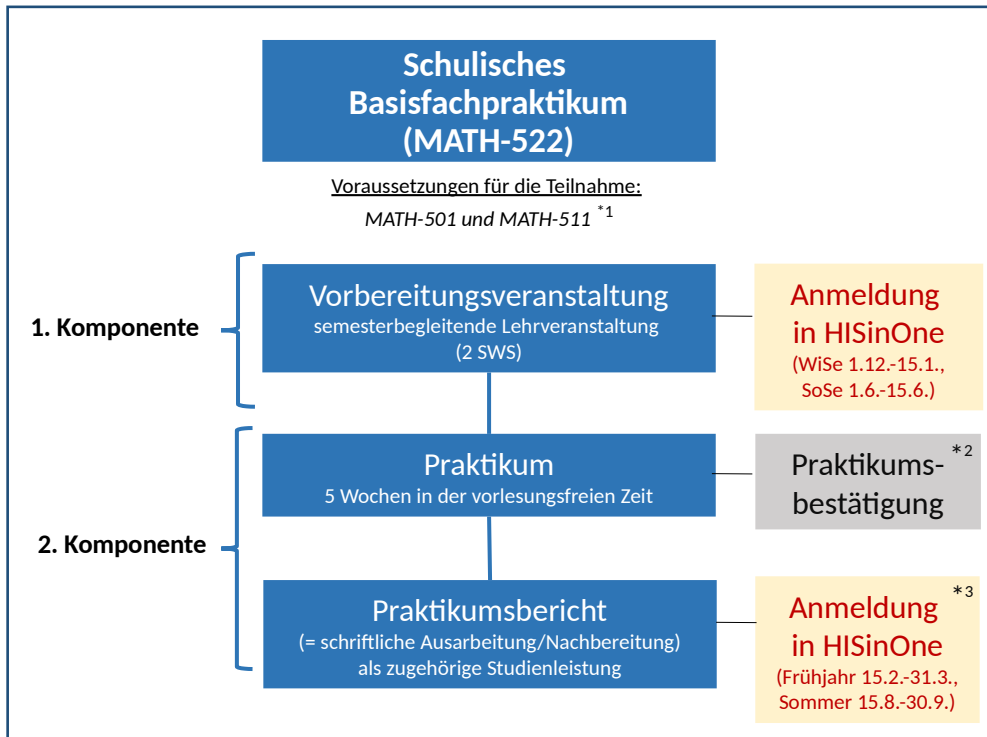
Schulisches Basisfachpraktikum (MATH-522)

Voraussetzungen für die Teilnahme:
MATH-501 und MATH-511 $^{*1}$

1. Komponente

Vorbereitungsveranstaltung
semesterbegleitende Lehrveranstaltung
(2 SWS)

Anmeldung in HISinOne
(WiSe 1.12.-15.1., SoSe 1.6.-15.6.)

2. Komponente

Praktikum
5 Wochen in der vorlesungsfreien Zeit

Praktikumsbestätigung $^{*2}$

Praktikumsbericht
(= schriftliche Ausarbeitung/Nachbereitung)
als zugehörige Studienleistung

Anmeldung in HISinOne $^{*3}$
(Frühjahr 15.2.-31.3., Sommer 15.8.-30.9.)